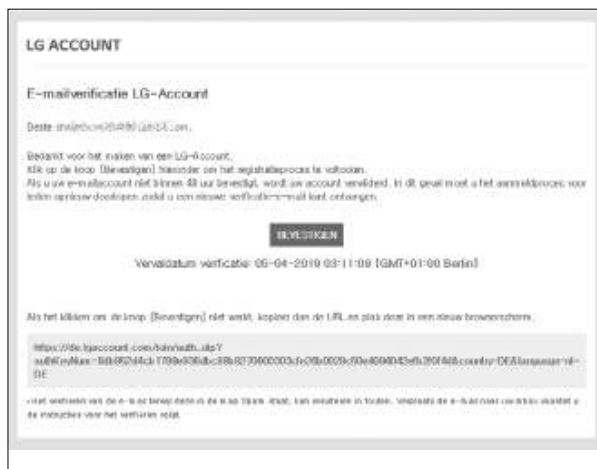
LG ACCOUNT

E-mailverificatie LG-Account

Beste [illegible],

Bedankt voor het maken van een LG-Account.
Klik op de knop [Bevestigen] hieronder om het registratieproces te voltooien.
Als u uw e-mailaccount niet binnen 48 uur bevestigt, wordt uw account verwijderd. In dit geval moet u het aanmeldproces voor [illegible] opnieuw doorlopen zodat u een nieuwe verificatie-e-mail kunt ontvangen.

BEVESTIGEN

Vervaldatum verificatie: 05-04-2019 03:11:09 (GMT+01:00 Berlin)

Als het klikken op de knop [Bevestigen] niet werkt, kopieer dan de URL en plak deze in een nieuw browservenster.

https://de.lgaccount.com/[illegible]

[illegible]